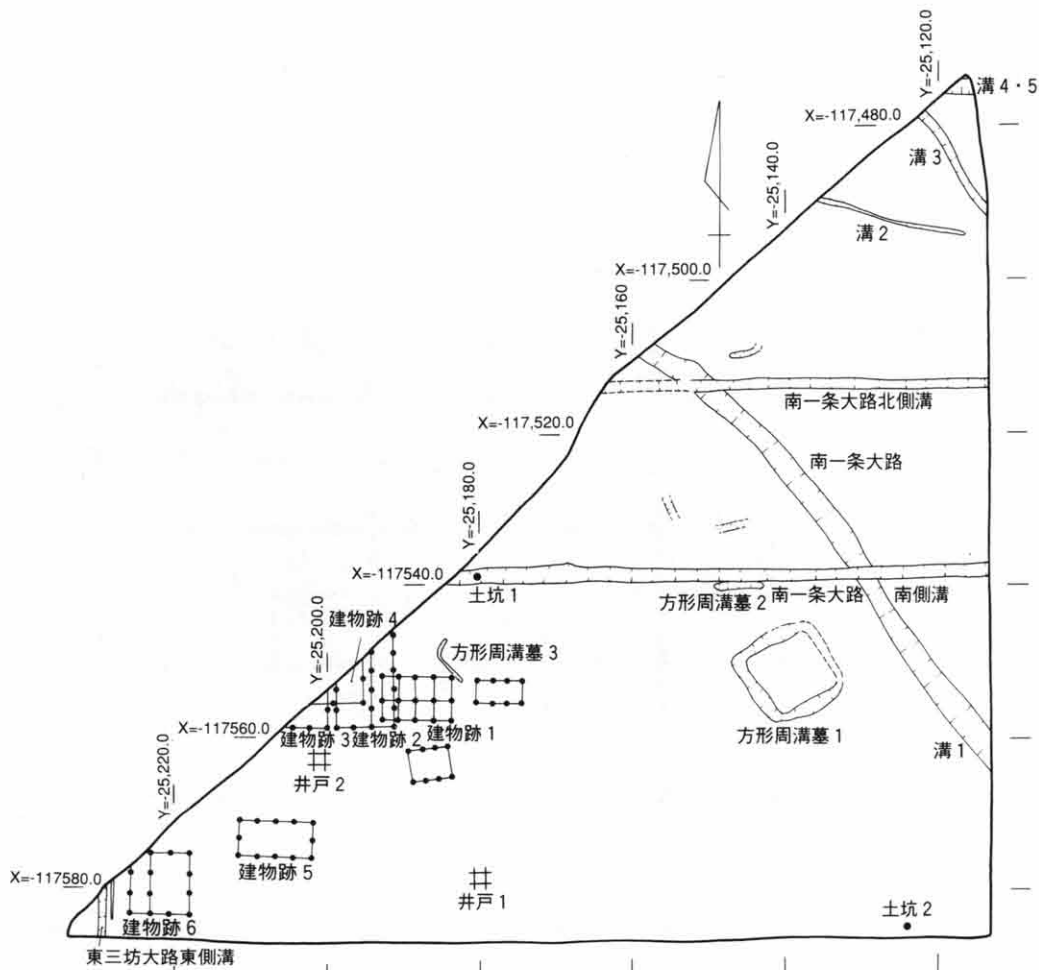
Y=-25,120.0
溝 4・5
X=-117,480.0
溝 3
Y=-25,140.0
溝 2
X=-117,500.0
Y=-25,160
南一条大路北側溝
X=-117,520.0
南一条大路
Y=-25,180.0
X=-117540.0
土坑 1
方形周溝墓 2
南一条大路
南側溝
建物跡 4
Y=-25,200.0
方形周溝墓 3
X=-117560.0
建物跡 3
建物跡 2
建物跡 1
方形周溝墓 1
溝 1
井戸 2
Y=-25,220.0
建物跡 5
X=-117580.0
建物跡 6
井戸 1
土坑 2
東三坊大路東側溝